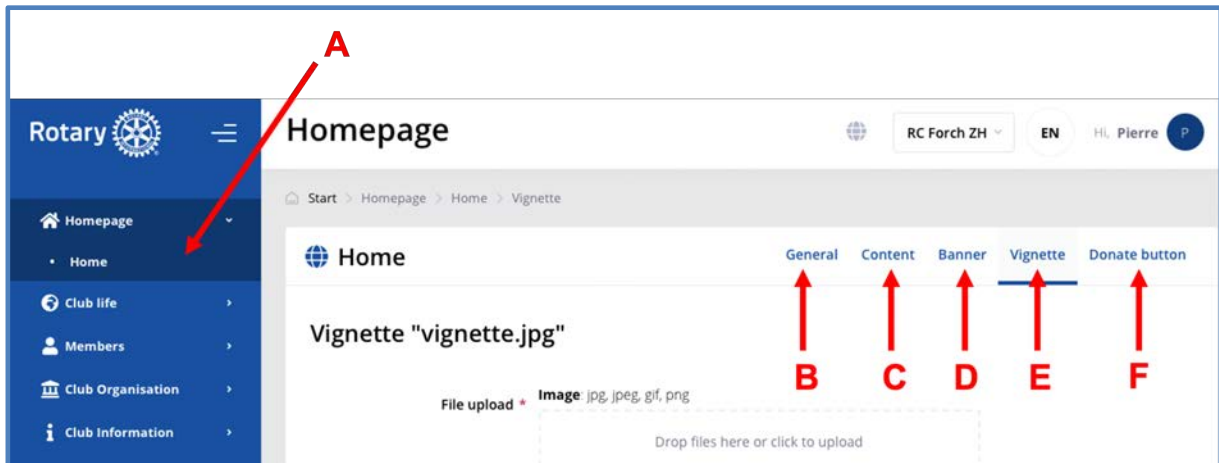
A

Rotary

Homepage

RC Forch ZH

EN

Hi, Pierre

P

Homepage

Home

Club life

Members

Club Organisation

Club Information

Start > Homepage > Home > Vignette

Home

General

Content

Banner

Vignette

Donate button

Vignette "vignette.jpg"

B C D E F

File upload *

Image: jpg, jpeg, gif, png

Drop files here or click to upload